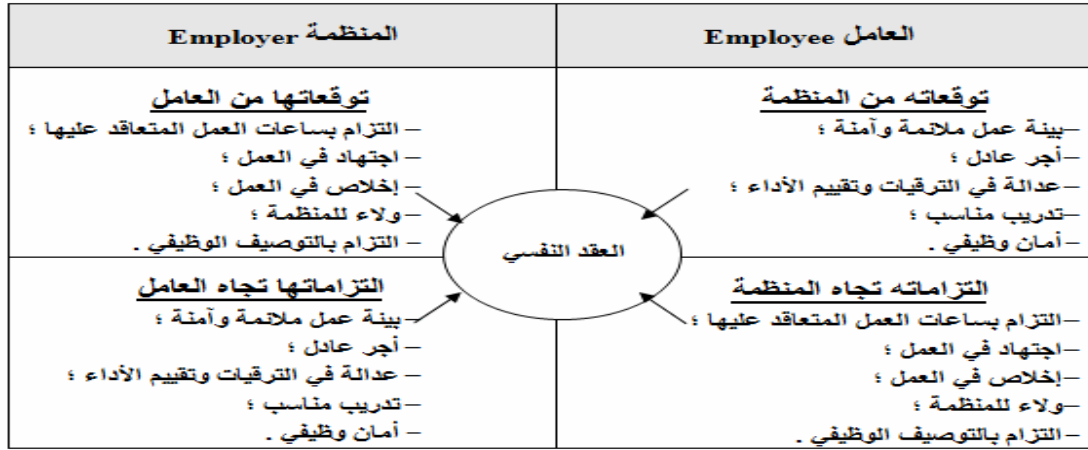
| العامل Employee | المنظمة Employer |
|---|---|
| **توقعاته من المنظمة**<br>–بيئة عمل ملائمة وآمنة ؛<br>–أجر عادل ؛<br>–عدالة في الترقيات وتقييم الأداء ؛<br>–تدريب مناسب ؛<br>–أمان وظيفي . | **توقعاتها من العامل**<br>– التزام بساعات العمل المتعاقد عليها ؛<br>– اجتهاد في العمل ؛<br>– إخلاص في العمل ؛<br>–ولاء للمنظمة ؛<br>– التزام بالتوصيف الوظيفي . |
| **التزاماته تجاه المنظمة**<br>–التزام بساعات العمل المتعاقد عليها ؛<br>–اجتهاد في العمل ؛<br>–إخلاص في العمل ؛<br>–ولاء للمنظمة ؛<br>–التزام بالتوصيف الوظيفي . | **التزاماتها تجاه العامل**<br>–بيئة عمل ملائمة وآمنة ؛<br>– أجر عادل ؛<br>– عدالة في الترقيات وتقييم الأداء ؛<br>–تدريب مناسب ؛<br>– أمان وظيفي . |

العقد النفسي